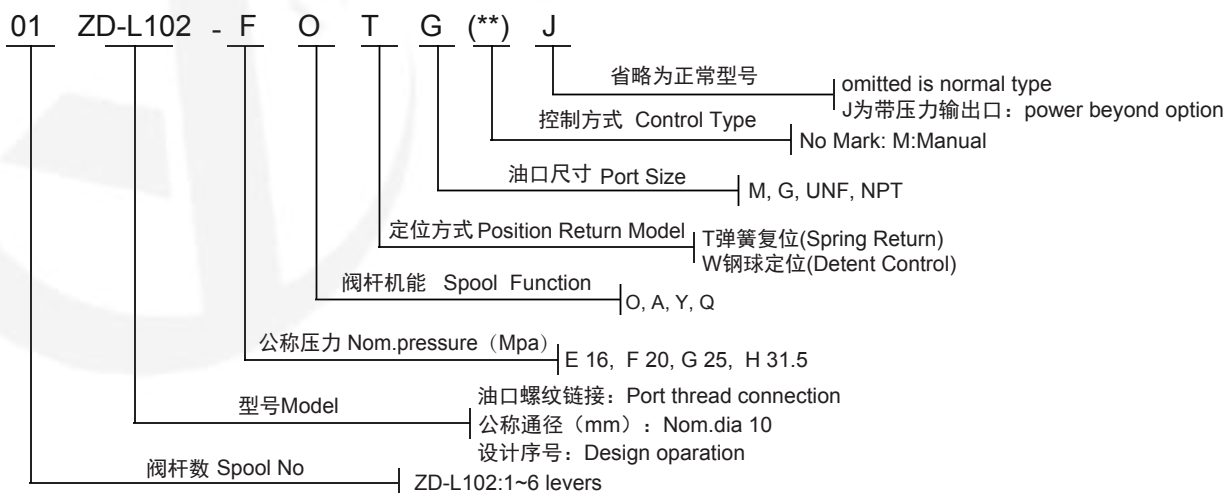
01 ZD-L102 - F O T G (**) J

省略为正常型号
omitted is normal type
J为带压力输出口：power beyond option

控制方式 Control Type
No Mark: M:Manual

油口尺寸 Port Size
M, G, UNF, NPT

定位方式 Position Return Model
T弹簧复位(Spring Return)
W钢球定位(Detent Control)

阀杆机能 Spool Function
O, A, Y, Q

公称压力 Nom.pressure（Mpa）
E 16, F 20, G 25, H 31.5

型号Model
油口螺纹链接：Port thread connection
公称通径（mm）：Nom.dia 10
设计序号：Design oparation

阀杆数 Spool No
ZD-L102:1~6 levers